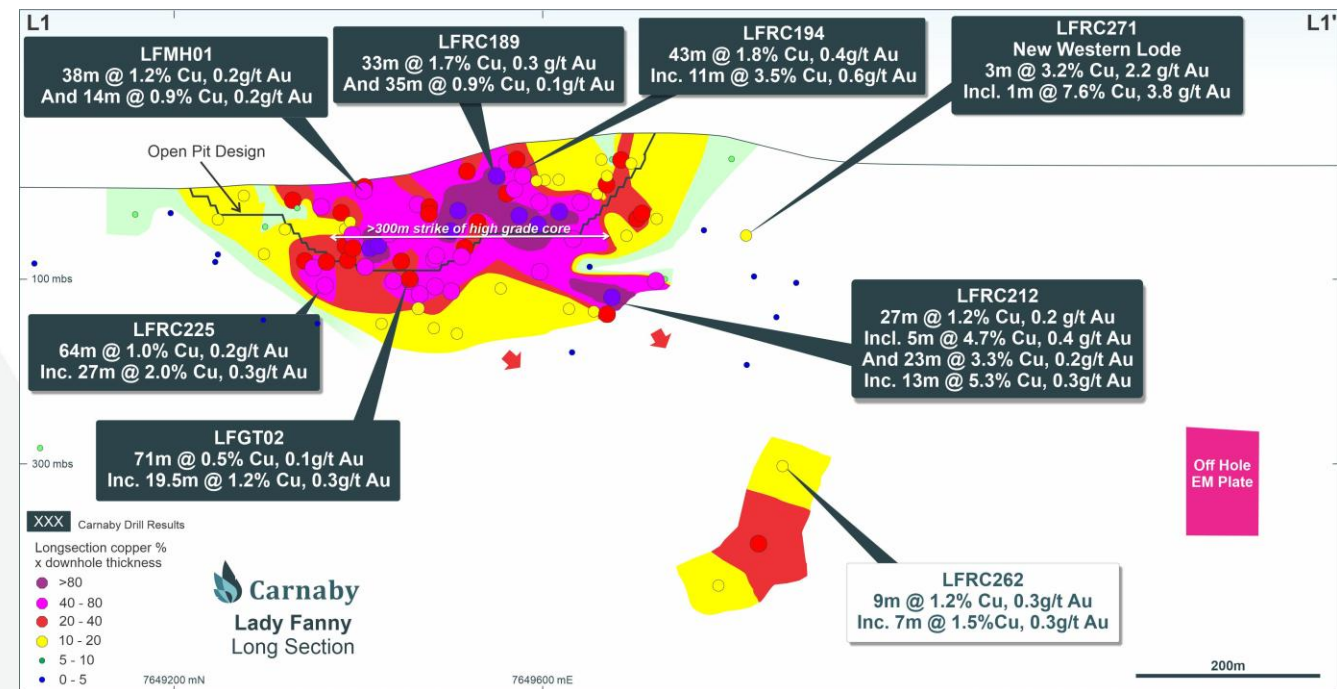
L1

L1'

LFMH01
38m @ 1.2% Cu, 0.2g/t Au
And 14m @ 0.9% Cu, 0.2g/t Au

LFRC189
33m @ 1.7% Cu, 0.3 g/t Au
And 35m @ 0.9% Cu, 0.1g/t Au

LFRC194
43m @ 1.8% Cu, 0.4g/t Au
Inc. 11m @ 3.5% Cu, 0.6g/t Au

LFRC271
New Western Lode
3m @ 3.2% Cu, 2.2 g/t Au
Incl. 1m @ 7.6% Cu, 3.8 g/t Au

Open Pit Design

>300m strike of high grade core

100 mbs

LFRC212
27m @ 1.2% Cu, 0.2 g/t Au
Incl. 5m @ 4.7% Cu, 0.4 g/t Au
And 23m @ 3.3% Cu, 0.2g/t Au
Inc. 13m @ 5.3% Cu, 0.3g/t Au

LFRC225
64m @ 1.0% Cu, 0.2g/t Au
Inc. 27m @ 2.0% Cu, 0.3g/t Au

LFGT02
71m @ 0.5% Cu, 0.1g/t Au
Inc. 19.5m @ 1.2% Cu, 0.3g/t Au

300 mbs

Off Hole EM Plate

XXX Carnaby Drill Results

Longsection copper % x downhole thickness
>80
40 - 80
20 - 40
10 - 20
5 - 10
0 - 5

Carnaby
Lady Fanny
Long Section

LFRC262
9m @ 1.2% Cu, 0.3g/t Au
Inc. 7m @ 1.5%Cu, 0.3g/t Au

7649200 mN

7649600 mE

200m